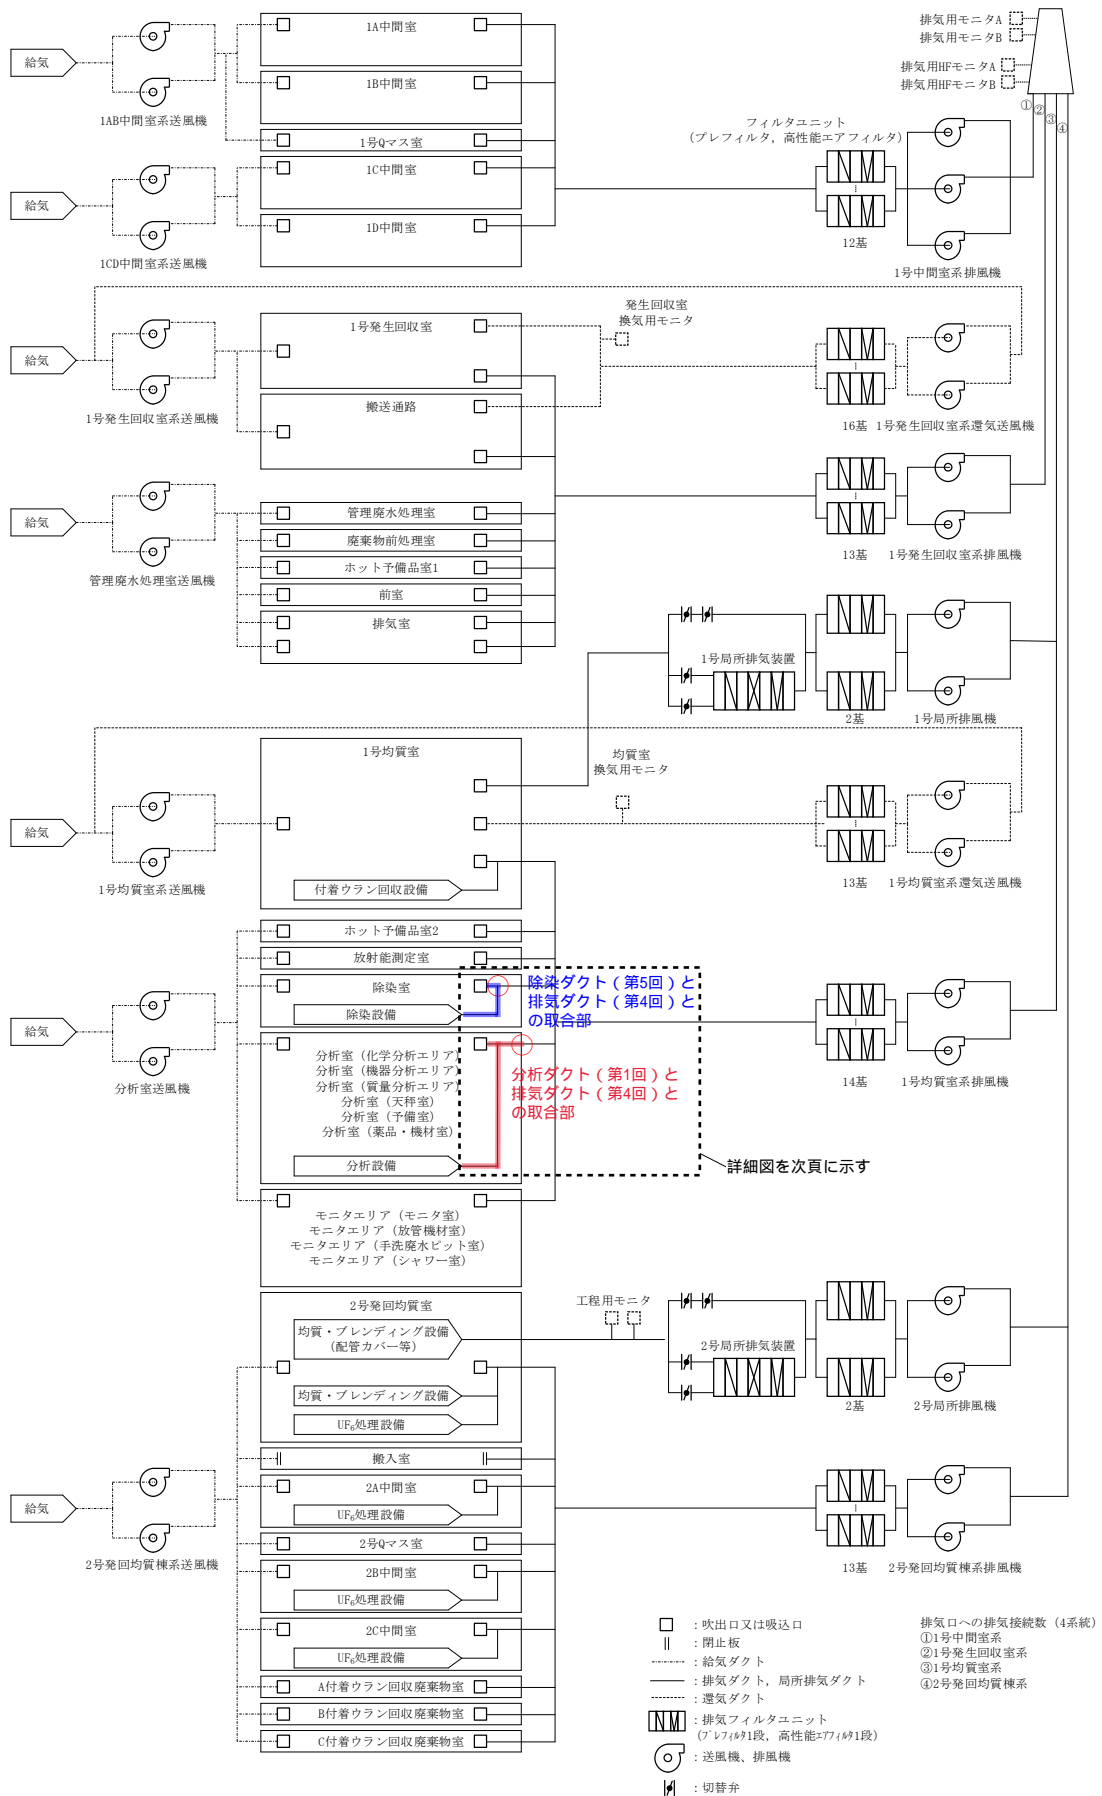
排気用モニタA
排気用モニタB
排気用HFモニタA
排気用HFモニタB
①
②
③
④

給気
1AB中間室系送風機
1A中間室
1B中間室
1号Qマス室
給気
1CD中間室系送風機
1C中間室
1D中間室
フィルタユニット
（プレフィルタ，高性能エアフィルタ）
12基
1号中間室系排風機

給気
1号発生回収室系送風機
1号発生回収室
搬送通路
発生回収室
換気用モニタ
16基　1号発生回収室系還気送風機

給気
管理廃水処理室送風機
管理廃水処理室
廃棄物前処理室
ホット予備品室1
前室
排気室
13基　1号発生回収室系排風機

1号局所排気装置
2基　1号局所排風機

給気
1号均質室系送風機
1号均質室
付着ウラン回収設備
均質室
換気用モニタ
13基　1号均質室系還気送風機

給気
分析室送風機
ホット予備品室2
放射能測定室
除染室
除染設備
除染ダクト（第5回）と排気ダクト（第4回）との取合部
分析室（化学分析エリア）
分析室（機器分析エリア）
分析室（質量分析エリア）
分析室（天秤室）
分析室（予備室）
分析室（薬品・機材室）
分析設備
分析ダクト（第1回）と排気ダクト（第4回）との取合部
詳細図を次頁に示す
14基　1号均質室系排風機
モニタエリア（モニタ室）
モニタエリア（放管機材室）
モニタエリア（手洗廃水ピット室）
モニタエリア（シャワー室）

2号発回均質室
均質・ブレンディング設備
（配管カバー等）
均質・ブレンディング設備
$UF_6$処理設備
工程用モニタ
2号局所排気装置
2基　2号局所排風機

給気
2号発回均質棟系送風機
搬入室
2A中間室
$UF_6$処理設備
2号Qマス室
2B中間室
$UF_6$処理設備
2C中間室
$UF_6$処理設備
A付着ウラン回収廃棄物室
B付着ウラン回収廃棄物室
C付着ウラン回収廃棄物室
13基　2号発回均質棟系排風機

：吹出口又は吸込口
：閉止板
：給気ダクト
：排気ダクト，局所排気ダクト
：還気ダクト
：排気フィルタユニット
（ﾌﾟﾚﾌｨﾙﾀ1段，高性能ｴｱﾌｨﾙﾀ1段）
：送風機、排風機
：切替弁

排気口への排気接続数（4系統）
①1号中間室系
②1号発生回収室系
③1号均質室系
④2号発回均質棟系